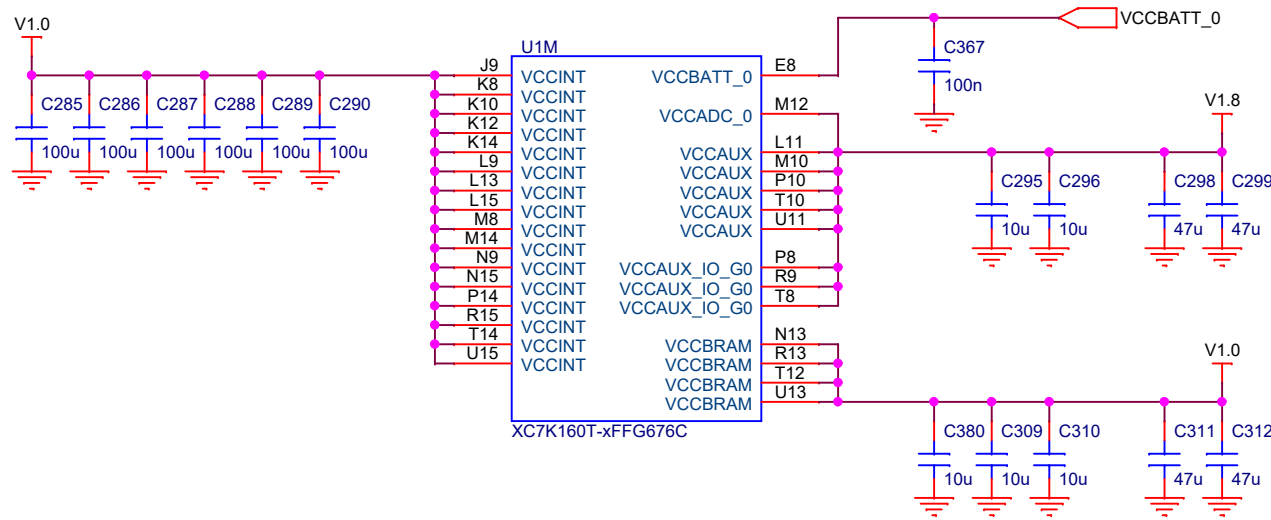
V1.0

C285 C286 C287 C288 C289 C290

100u 100u 100u 100u 100u 100u

U1M

| | | | |
|---|---|---|---|
| J9 | VCCINT | VCCBATT_0 | E8 |
| K8 | VCCINT | | |
| K10 | VCCINT | VCCADC_0 | M12 |
| K12 | VCCINT | | |
| K14 | VCCINT | VCCAUX | L11 |
| L9 | VCCINT | VCCAUX | M10 |
| L13 | VCCINT | VCCAUX | P10 |
| L15 | VCCINT | VCCAUX | T10 |
| M8 | VCCINT | VCCAUX | U11 |
| M14 | VCCINT | | |
| N9 | VCCINT | VCCAUX_IO_G0 | P8 |
| N15 | VCCINT | VCCAUX_IO_G0 | R9 |
| P14 | VCCINT | VCCAUX_IO_G0 | T8 |
| R15 | VCCINT | | |
| T14 | VCCINT | VCCBRAM | N13 |
| U15 | VCCINT | VCCBRAM | R13 |
| | | VCCBRAM | T12 |
| | | VCCBRAM | U13 |

XC7K160T-xFFG676C

VCCBATT_0

C367

100n

V1.8

C295 C296 C298 C299

10u 10u 47u 47u

V1.0

C380 C309 C310 C311 C312

10u 10u 10u 47u 47u